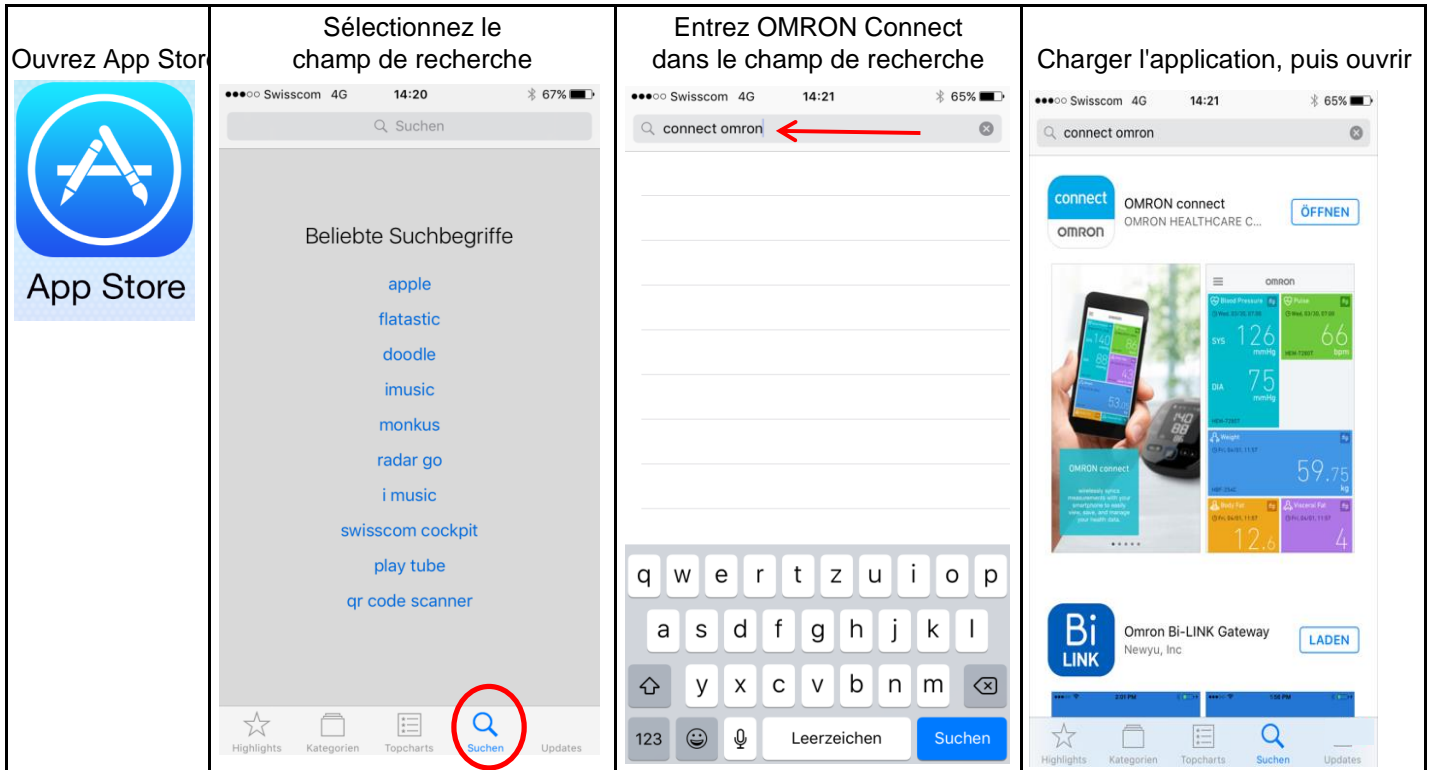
| Ouvrez App Store | Sélectionnez le champ de recherche | Entrez OMRON Connect dans le champ de recherche | Charger l'application, puis ouvrir |
|---|---|---|---|
| App Store | ●●●○○ Swisscom 4G 14:20 67% Suchen Beliebte Suchbegriffe apple flatastic doodle imusic monkus radar go i music swisscom cockpit play tube qr code scanner Highlights Kategorien Topcharts Suchen Updates | ●●●○○ Swisscom 4G 14:21 65% connect omron q w e r t z u i o p a s d f g h j k l y x c v b n m 123 Leerzeichen Suchen | ●●●○○ Swisscom 4G 14:21 65% connect omron connect OMRON OMRON connect OMRON HEALTHCARE C... ÖFFNEN omron Blood Pressure Pulse SYS 126 mmHg 66 bpm DIA 75 mmHg Weight 59.75 kg Body Fat 12.6 Visceral Fat 4 OMRON connect Bi LINK Omron Bi-LINK Gateway Newyu, Inc LADEN Highlights Kategorien Topcharts Suchen Updates |